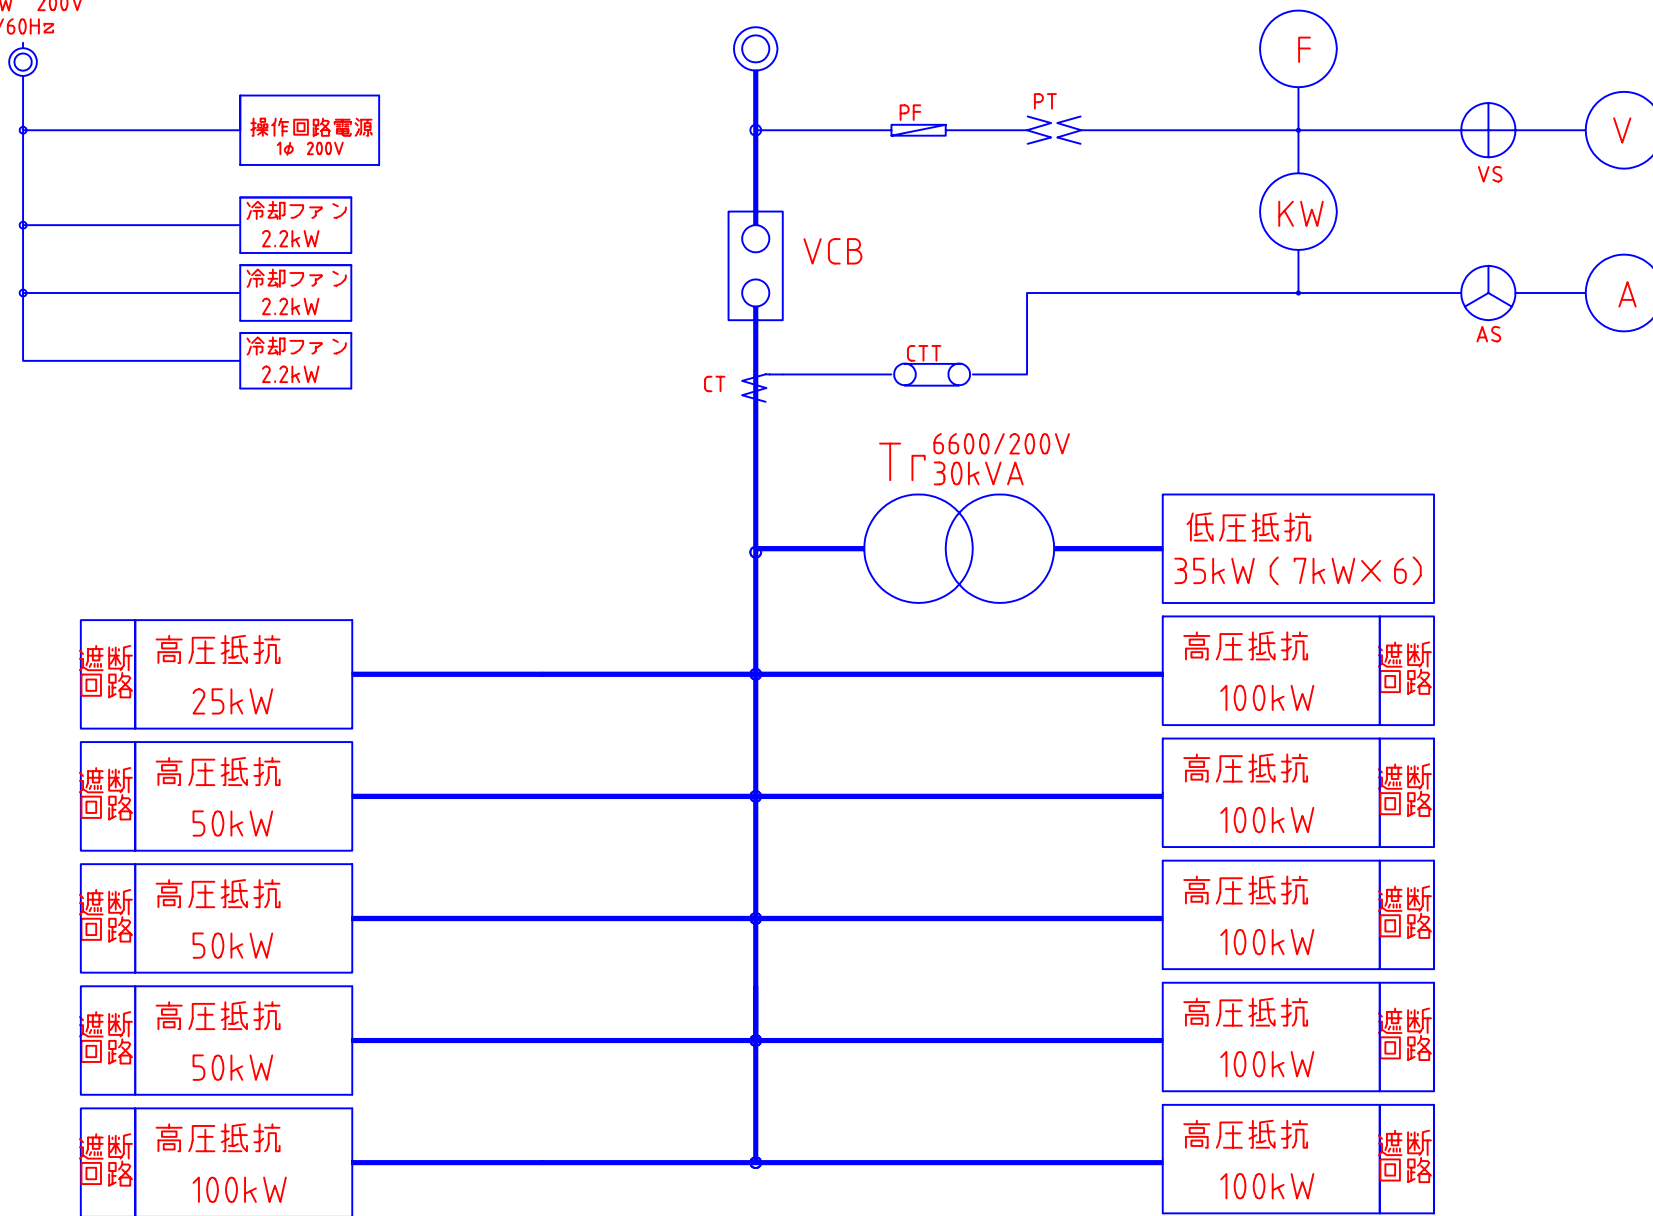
W 200V
/60Hz

操作回路電源
1φ 200V

冷却ファン
2.2kW

冷却ファン
2.2kW

冷却ファン
2.2kW

PF

PT

F

V

VS

KW

VCB

A

AS

CTT

CT

Tr 6600/200V
30kVA

低圧抵抗
35kW(7kW×6)

遮断回路
高圧抵抗
25kW

高圧抵抗
100kW
遮断回路

遮断回路
高圧抵抗
50kW

高圧抵抗
100kW
遮断回路

遮断回路
高圧抵抗
50kW

高圧抵抗
100kW
遮断回路

遮断回路
高圧抵抗
50kW

高圧抵抗
100kW
遮断回路

遮断回路
高圧抵抗
100kW

高圧抵抗
100kW
遮断回路